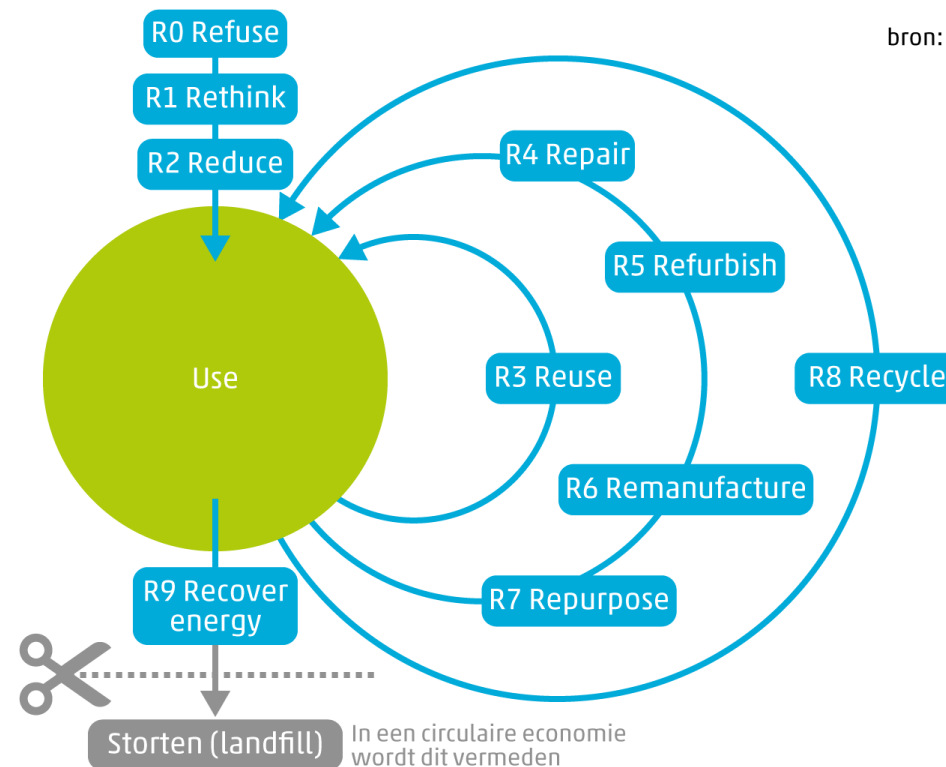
bron:

R0 Refuse

R1 Rethink

R2 Reduce

Use

R4 Repair

R5 Refurbish

R3 Reuse

R8 Recycle

R6 Remanufacture

R7 Repurpose

R9 Recover energy

Storten (landfill)

In een circulaire economie wordt dit vermeden